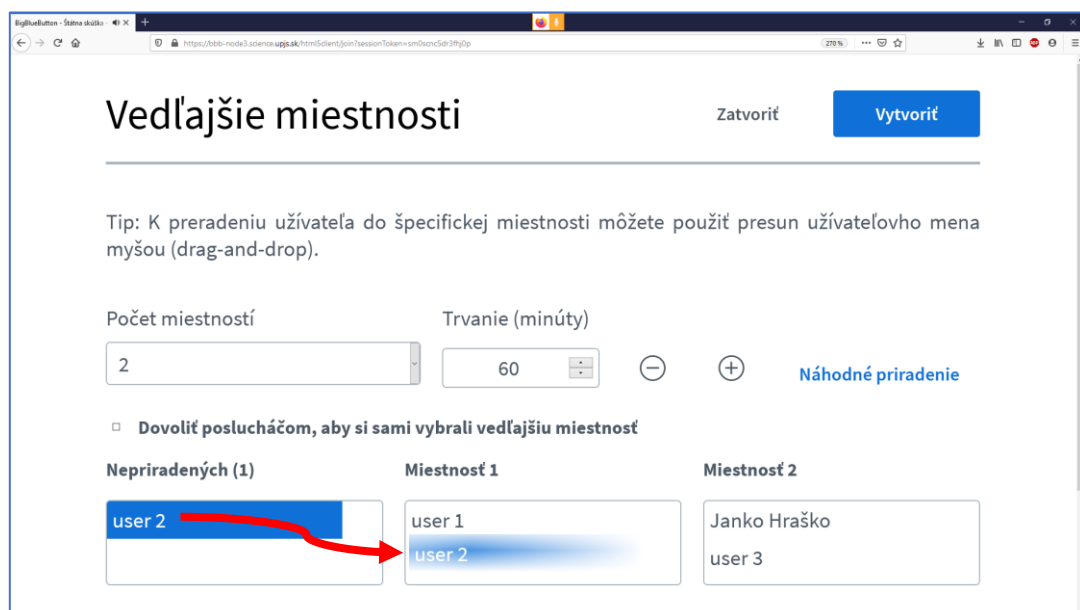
BigBlueButton - Štátna skúška ×

https://bbb-node3.science.upjs.sk/html5client/join?sessionToken=sm0scnc5dr3fhj0p

270 %

Vedľajšie miestnosti

Zatvoriť

Vytvoriť

Tip: K preradeniu užívateľa do špecifickej miestnosti môžete použiť presun užívateľovho mena myšou (drag-and-drop).

Počet miestností

2

Trvanie (minúty)

60

Náhodné priradenie

Dovoliť poslucháčom, aby si sami vybrali vedľajšiu miestnosť

Nepriradených (1)

user 2

Miestnosť 1

user 1

user 2

Miestnosť 2

Janko Hraško

user 3